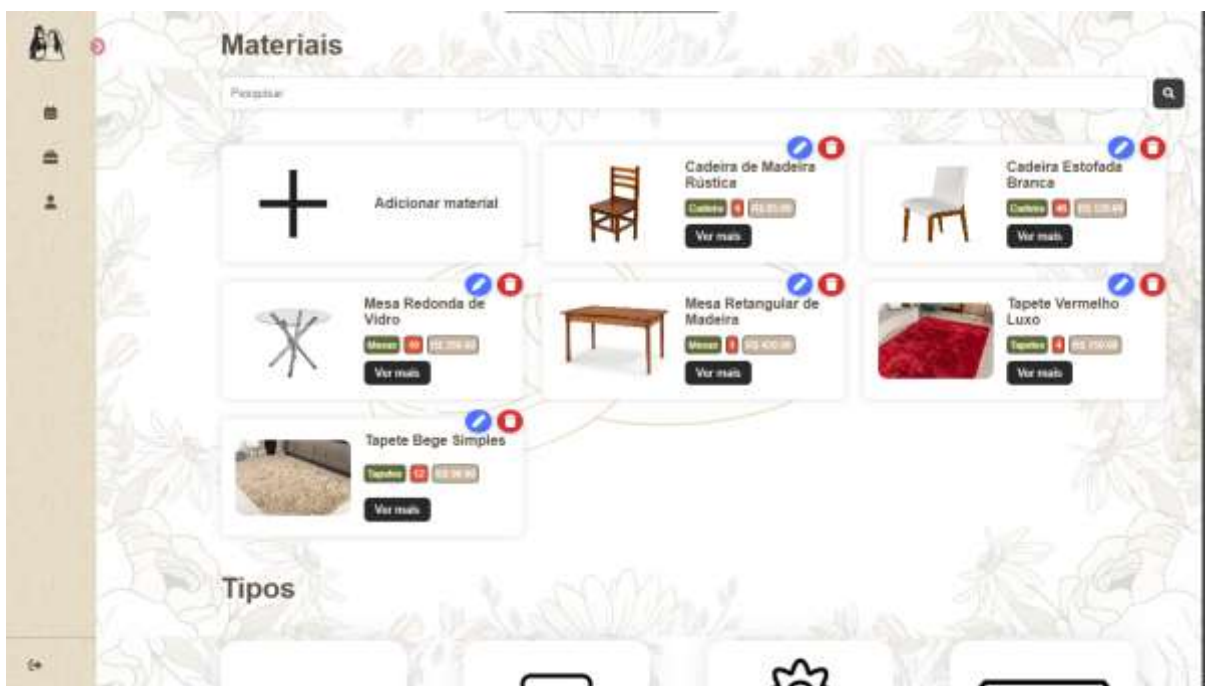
Materiais

Pesquisar

Adicionar material

Cadeira de Madeira Rústica
Cadeira 6 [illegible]
Ver mais

Cadeira Estofada Branca
Cadeira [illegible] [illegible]
Ver mais

Mesa Redonda de Vidro
Mesas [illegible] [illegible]
Ver mais

Mesa Retangular de Madeira
Mesas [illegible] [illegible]
Ver mais

Tapete Vermelho Luxo
Tapetes 4 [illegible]
Ver mais

Tapete Bege Simples
Tapetes 12 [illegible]
Ver mais

Tipos